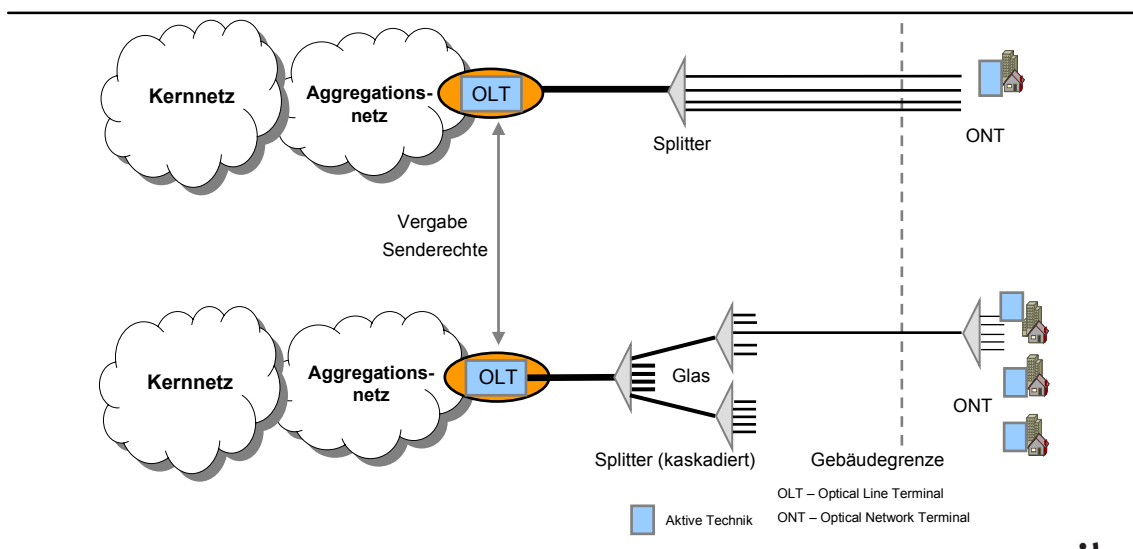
Kernnetz

Aggregationsnetz

OLT

Splitter

ONT

Vergabe Senderechte

Kernnetz

Aggregationsnetz

OLT

Glas

ONT

Splitter (kaskadiert)

Gebäudegrenze

OLT – Optical Line Terminal

Aktive Technik

ONT – Optical Network Terminal